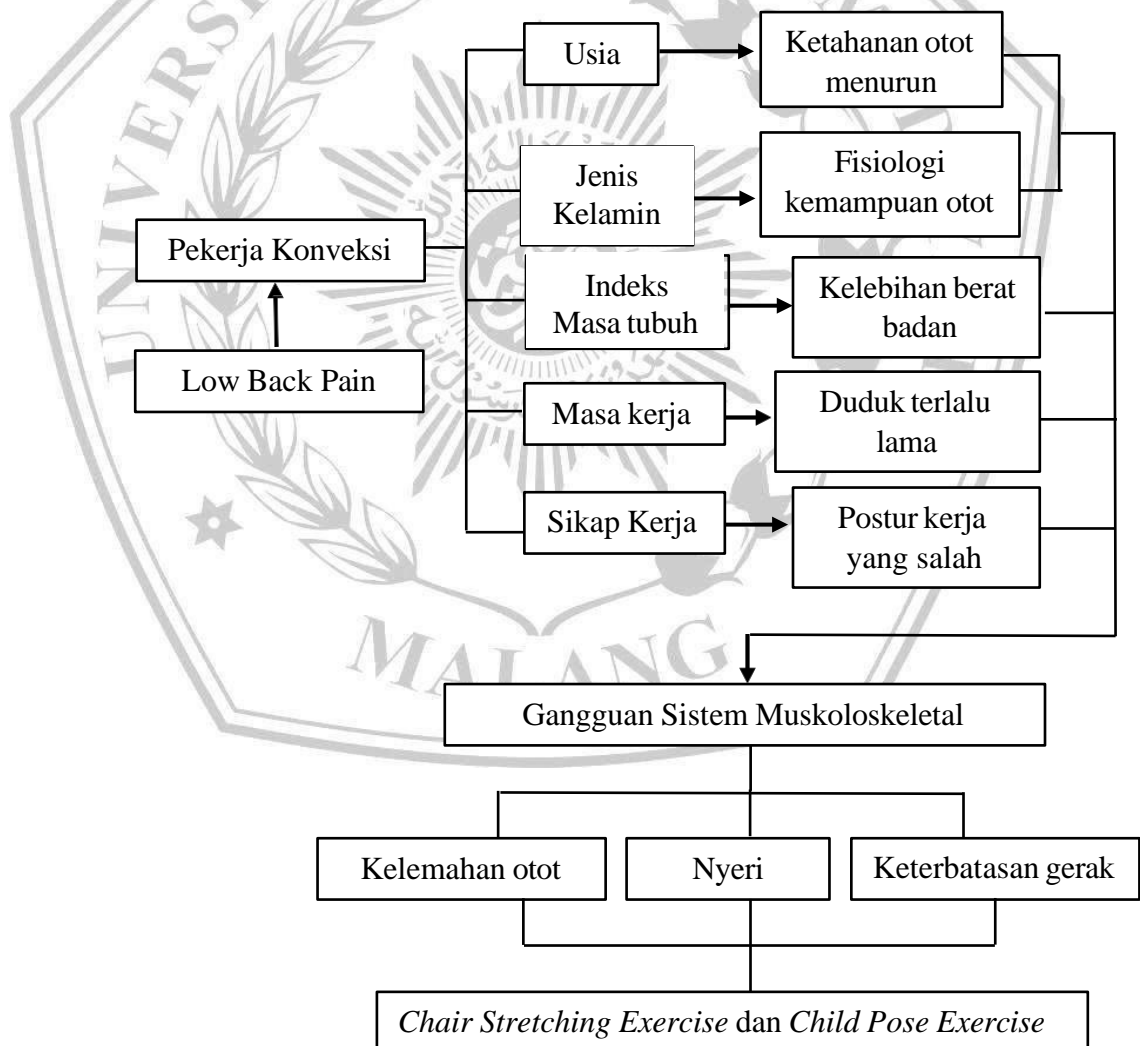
Usia

Ketahanan otot menurun

Jenis Kelamin

Fisiologi kemampuan otot

Pekerja Konveksi

Indeks Masa tubuh

Kelebihan berat badan

Low Back Pain

Masa kerja

Duduk terlalu lama

Sikap Kerja

Postur kerja yang salah

MALANG

Gangguan Sistem Muskoloskeletal

Kelemahan otot

Nyeri

Keterbatasan gerak

*Chair Stretching Exercise* dan *Child Pose Exercise*